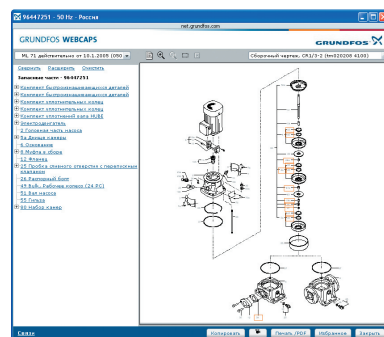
96447251 - 50 Hz - Россия

net.grundfos.com

GRUNDFOS WEBCAPS

GRUNDFOS

ML 71 действительно от 10.1.2009 (050)

Сборочный чертеж, CR1/3-2 (hm020208 4100)

Свернуть Развернуть Очистить

Запасные части - 96447251

Комплект быстроизнашивающихся деталей

Комплект быстроизнашивающихся деталей

Комплект уплотнительных колец

Комплект уплотнительных колец

Комплект уплотнений вала HUBE

Электродвигатель

2 Головная часть насоса

5а Днище камеры

6 Основание

8 Муфта в сборе

12 Фланец

25 Пробка сливного отверстия с перепускным клапаном

26 Распорный болт

49 Вый. Рабочее колесо (24,9С)

51 Вал насоса

55 Гильза

99 Набор камер

Связь

Копировать

Печать PDF

Избранное

Закрыть